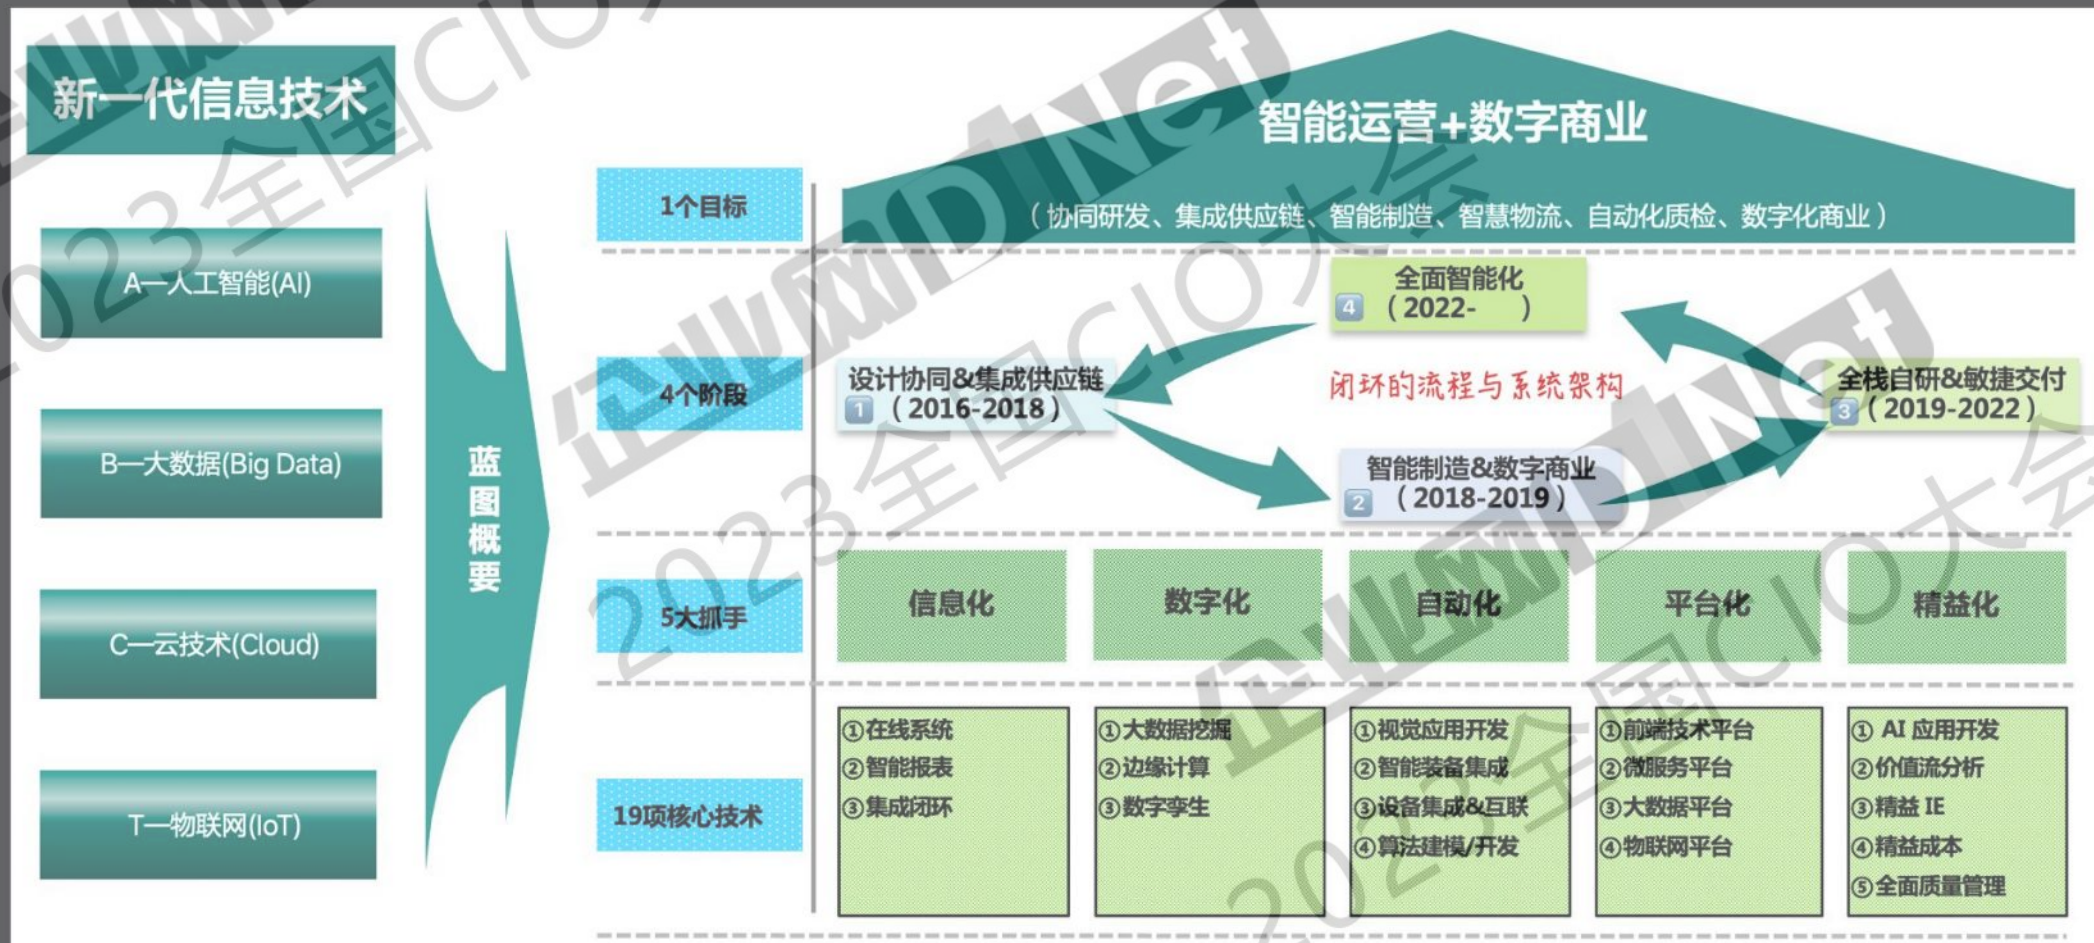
新一代信息技术

A—人工智能(AI)

B—大数据(Big Data)

C—云技术(Cloud)

T—物联网(IoT)

蓝图概要

1个目标

智能运营+数字商业

（协同研发、集成供应链、智能制造、智慧物流、自动化质检、数字化商业）

4个阶段

4 全面智能化（2022- ）

1 设计协同&集成供应链（2016-2018）

闭环的流程与系统架构

3 全栈自研&敏捷交付（2019-2022）

2 智能制造&数字商业（2018-2019）

5大抓手

信息化

数字化

自动化

平台化

精益化

19项核心技术

①在线系统
②智能报表
③集成闭环

①大数据挖掘
②边缘计算
③数字孪生

①视觉应用开发
②智能装备集成
③设备集成&互联
④算法建模/开发

①前端技术平台
②微服务平台
③大数据平台
④物联网平台

① AI 应用开发
②价值流分析
③精益 IE
④精益成本
⑤全面质量管理

企业网D1Net 2023全国CIO大会